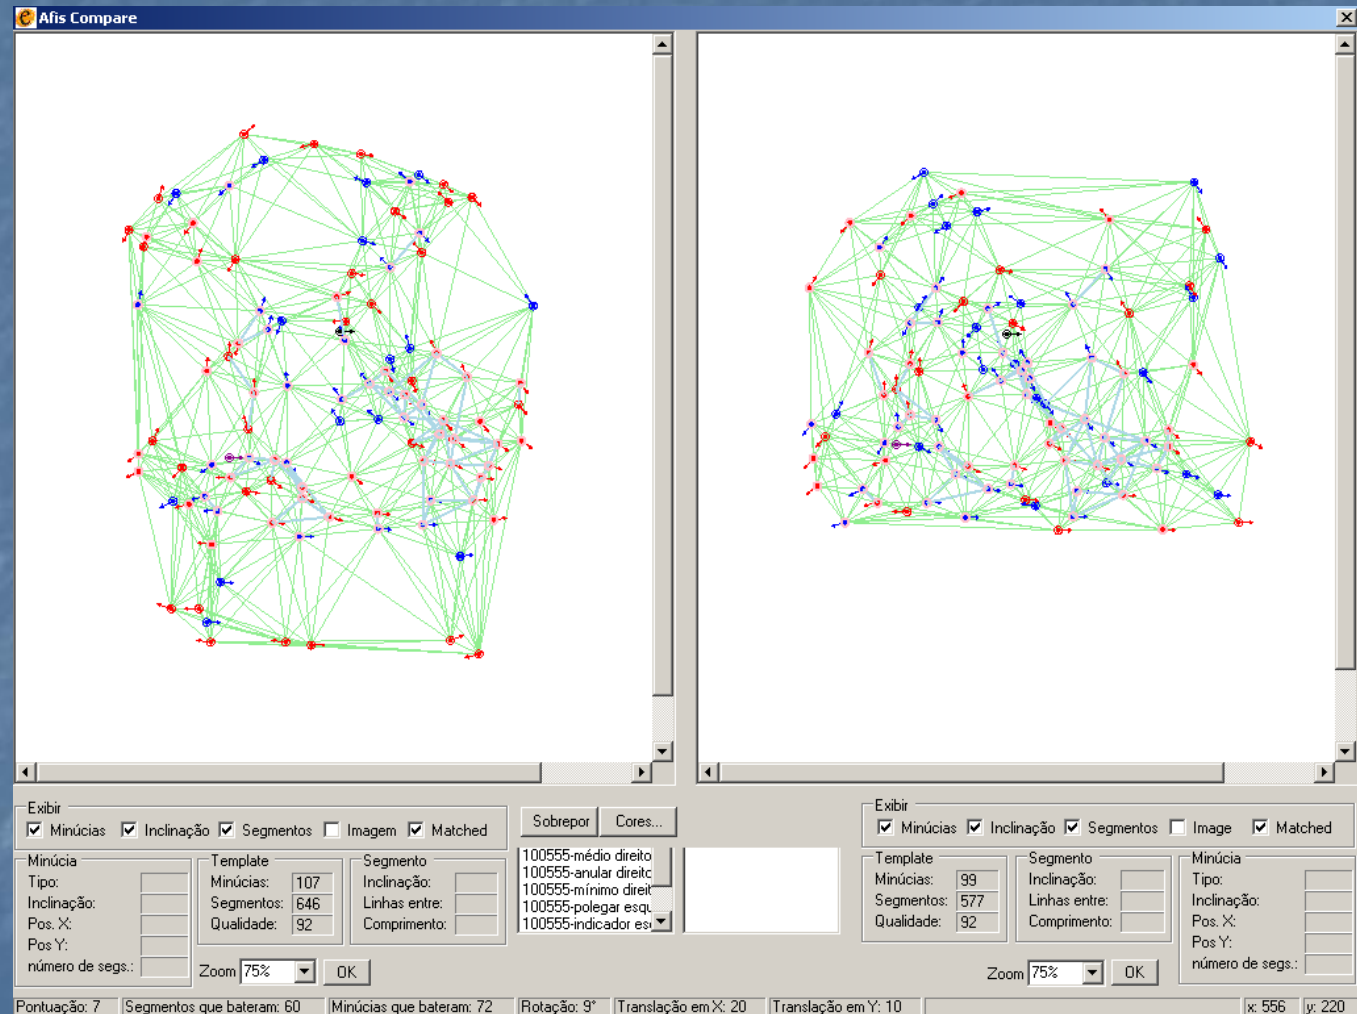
Afis Compare

Exibir
Minúcias Inclinação Segmentos Imagem Matched

Minúcia
Tipo:
Inclinação:
Pos. X:
Pos Y:
número de segs.:

Template
Minúcias: 107
Segmentos: 646
Qualidade: 92

Segmento
Inclinação:
Linhas entre:
Comprimento:

Zoom 75% OK

Sobrepor Cores...

100555-médio direito
100555-anular direito
100555-mínimo direit
100555-polegar esqu
100555-indicador es

Exibir
Minúcias Inclinação Segmentos Image Matched

Template
Minúcias: 99
Segmentos: 577
Qualidade: 92

Segmento
Inclinação:
Linhas entre:
Comprimento:

Minúcia
Tipo:
Inclinação:
Pos. X:
Pos Y:
número de segs.:

Zoom 75% OK

Pontuação: 7 | Segmentos que bateram: 60 | Minúcias que bateram: 72 | Rotação: 9° | Translação em X: 20 | Translação em Y: 10 | x: 556 | y: 220